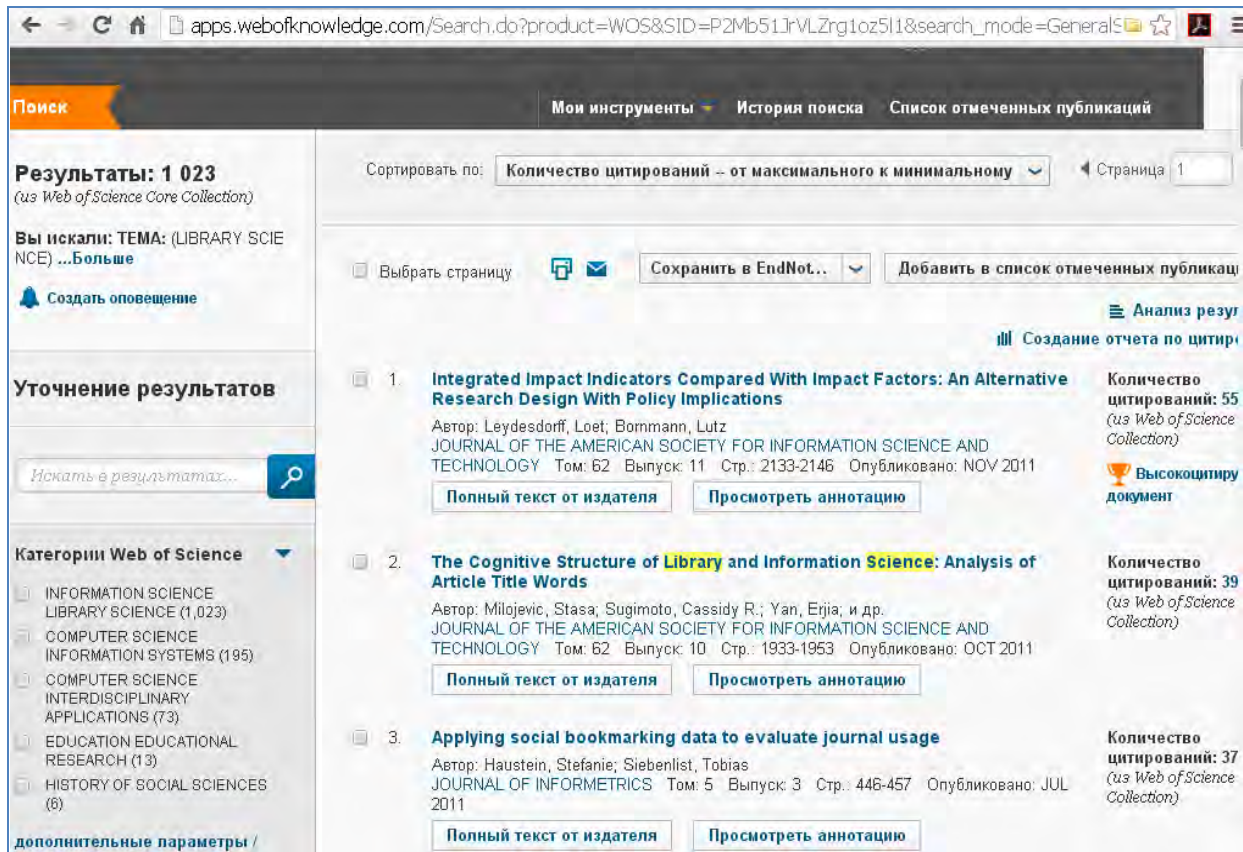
apps.webofknowledge.com/Search.do?product=WOS&SID=P2Mb51JrVLZrg1oz5I1&search_mode=GeneralS

Поиск

Мои инструменты История поиска Список отмеченных публикаций

Результаты: 1 023
(из Web of Science Core Collection)

Вы искали: ТЕМА: (LIBRARY SCIENCE) ...Больше

Создать оповещение

Уточнение результатов

Искать в результатах...

Категории Web of Science

INFORMATION SCIENCE LIBRARY SCIENCE (1,023)
COMPUTER SCIENCE INFORMATION SYSTEMS (195)
COMPUTER SCIENCE INTERDISCIPLINARY APPLICATIONS (73)
EDUCATION EDUCATIONAL RESEARCH (13)
HISTORY OF SOCIAL SCIENCES (6)

дополнительные параметры /

Сортировать по: Количество цитирований -- от максимального к минимальному

Страница 1

Выбрать страницу

Сохранить в EndNot...

Добавить в список отмеченных публикац

Анализ резу

Создание отчета по цитир

1. Integrated Impact Indicators Compared With Impact Factors: An Alternative Research Design With Policy Implications
Автор: Leydesdorff, Loet; Bornmann, Lutz
JOURNAL OF THE AMERICAN SOCIETY FOR INFORMATION SCIENCE AND TECHNOLOGY Том: 62 Выпуск: 11 Стр.: 2133-2146 Опубликовано: NOV 2011
Полный текст от издателя Просмотреть аннотацию

Количество цитирований: 55
(из Web of Science Collection)
Высокоцитиру документ

2. The Cognitive Structure of Library and Information Science: Analysis of Article Title Words
Автор: Milojevic, Stasa; Sugimoto, Cassidy R.; Yan, Erjia; и др.
JOURNAL OF THE AMERICAN SOCIETY FOR INFORMATION SCIENCE AND TECHNOLOGY Том: 62 Выпуск: 10 Стр.: 1933-1953 Опубликовано: OCT 2011
Полный текст от издателя Просмотреть аннотацию

Количество цитирований: 39
(из Web of Science Collection)

3. Applying social bookmarking data to evaluate journal usage
Автор: Haustein, Stefanie; Siebenlist, Tobias
JOURNAL OF INFORMETRICS Том: 5 Выпуск: 3 Стр.: 446-457 Опубликовано: JUL 2011
Полный текст от издателя Просмотреть аннотацию

Количество цитирований: 37
(из Web of Science Collection)